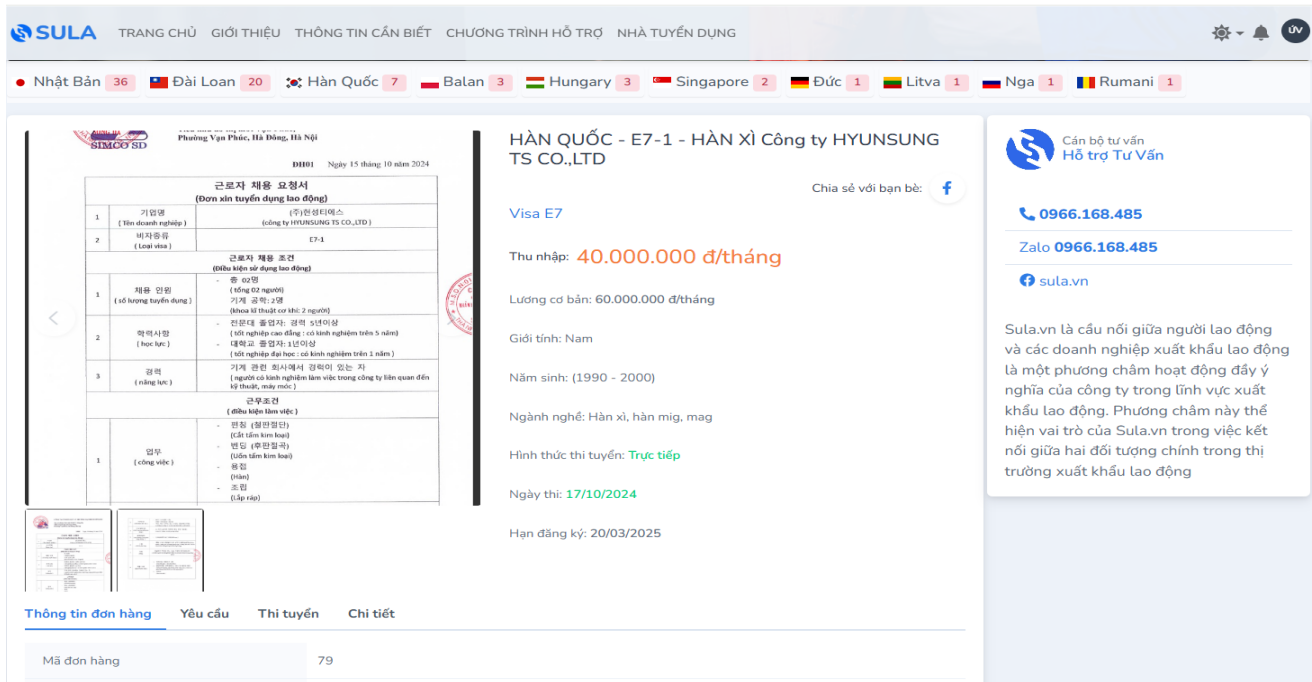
SULA TRANG CHỦ GIỚI THIỆU THÔNG TIN CẦN BIẾT CHƯƠNG TRÌNH HỖ TRỢ NHÀ TUYỂN DỤNG

ỨV

Nhật Bản 36 Đài Loan 20 Hàn Quốc 7 Balan 3 Hungary 3 Singapore 2 Đức 1 Litva 1 Nga 1 Rumani 1

SIMCO SD

Phường Vạn Phúc, Hà Đông, Hà Nội

DH01 Ngày 15 tháng 10 năm 2024

근로자 채용 요청서
(Đơn xin tuyển dụng lao động)

| | | |
|---|---|---|
| 1 | 기업명 (Tên doanh nghiệp) | (주)현성티에스 (công ty HYUNSUNG TS CO.,LTD) |
| 2 | 비자종류 (Loại visa) | E7-1 |

근로자 채용 조건
(Điều kiện sử dụng lao động)

| | | |
|---|---|---|
| 1 | 채용 인원 (số lượng tuyển dụng) | - 총 02명 (tổng 02 người) 기계 공학: 2명 (khoa kĩ thuật cơ khí: 2 người) |
| 2 | 학력사항 (học lực) | - 전문대 졸업자: 경력 5년이상 (tốt nghiệp cao đẳng : có kinh nghiệm trên 5 năm) - 대학교 졸업자: 1년이상 (tốt nghiệp đại học : có kinh nghiệm trên 1 năm) |
| 3 | 경력 (năng lực) | 기계 관련 회사에서 경력이 있는 자 (người có kinh nghiệm làm việc trong công ty liên quan đến kỹ thuật, máy móc) |

근무조건
(điều kiện làm việc)

| | | |
|---|---|---|
| 1 | 업무 (công việc) | - 판칭 (절판절단) (Cắt tấm kim loại) - 벤딩 (후판절곡) (Uốn tấm kim loại) - 용접 (Hàn) - 조립 (Lắp ráp) |

HÀN QUỐC - E7-1 - HÀN XÌ Công ty HYUNSUNG TS CO.,LTD

Chia sẻ với bạn bè:

Visa E7

Thu nhập: 40.000.000 đ/tháng

Lương cơ bản: 60.000.000 đ/tháng

Giới tính: Nam

Năm sinh: (1990 - 2000)

Ngành nghề: Hàn xì, hàn mig, mag

Hình thức thi tuyển: Trực tiếp

Ngày thi: 17/10/2024

Hạn đăng ký: 20/03/2025

Cán bộ tư vấn
Hỗ trợ Tư Vấn

0966.168.485

Zalo 0966.168.485

sula.vn

Sula.vn là cầu nối giữa người lao động và các doanh nghiệp xuất khẩu lao động là một phương châm hoạt động đầy ý nghĩa của công ty trong lĩnh vực xuất khẩu lao động. Phương châm này thể hiện vai trò của Sula.vn trong việc kết nối giữa hai đối tượng chính trong thị trường xuất khẩu lao động

Thông tin đơn hàng Yêu cầu Thi tuyển Chi tiết

Mã đơn hàng 79